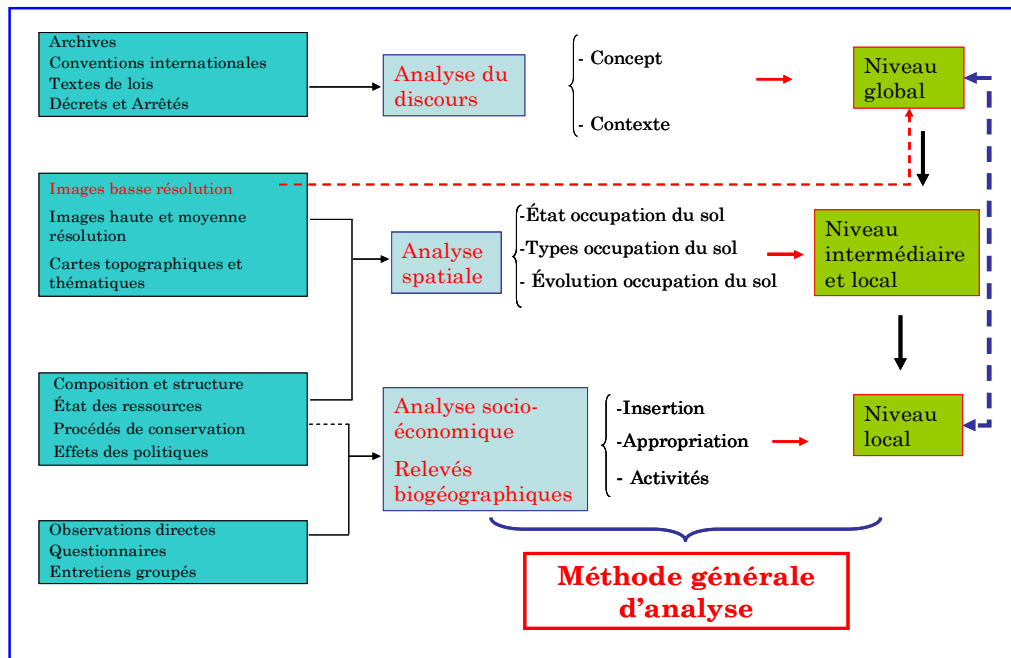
Archives
Conventions internationales
Textes de lois
Décrets et Arrêtés

Analyse du discours

- Concept

- Contexte

Niveau global

Images basse résolution

Images haute et moyenne résolution

Cartes topographiques et thématiques

Analyse spatiale

-État occupation du sol
-Types occupation du sol
- Évolution occupation du sol

Niveau intermédiaire et local

Composition et structure
État des ressources
Procédés de conservation
Effets des politiques

Analyse socio-économique

Relevés biogéographiques

-Insertion
-Appropriation
- Activités

Niveau local

Observations directes
Questionnaires
Entretiens groupés

Méthode générale d'analyse